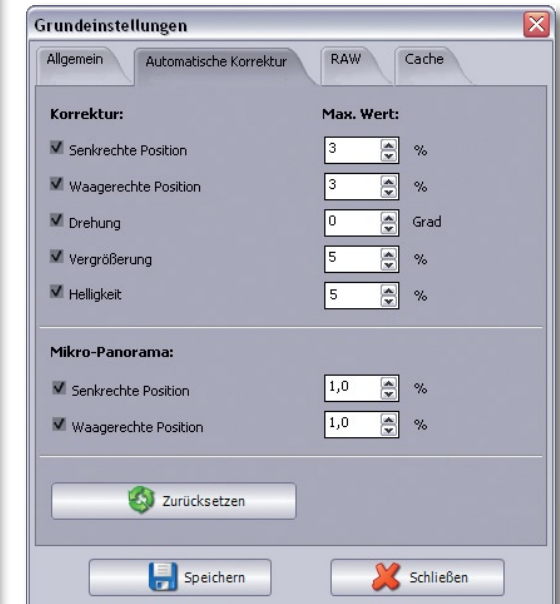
Grundeinstellungen

Allgemein | Automatische Korrektur | RAW | Cache

Korrektur: | Max. Wert:

Senkrechte Position 3 %

Waagerechte Position 3 %

Drehung 0 Grad

Vergrößerung 5 %

Helligkeit 5 %

Mikro-Panorama:

Senkrechte Position 1,0 %

Waagerechte Position 1,0 %

Zurücksetzen

Speichern

Schließen